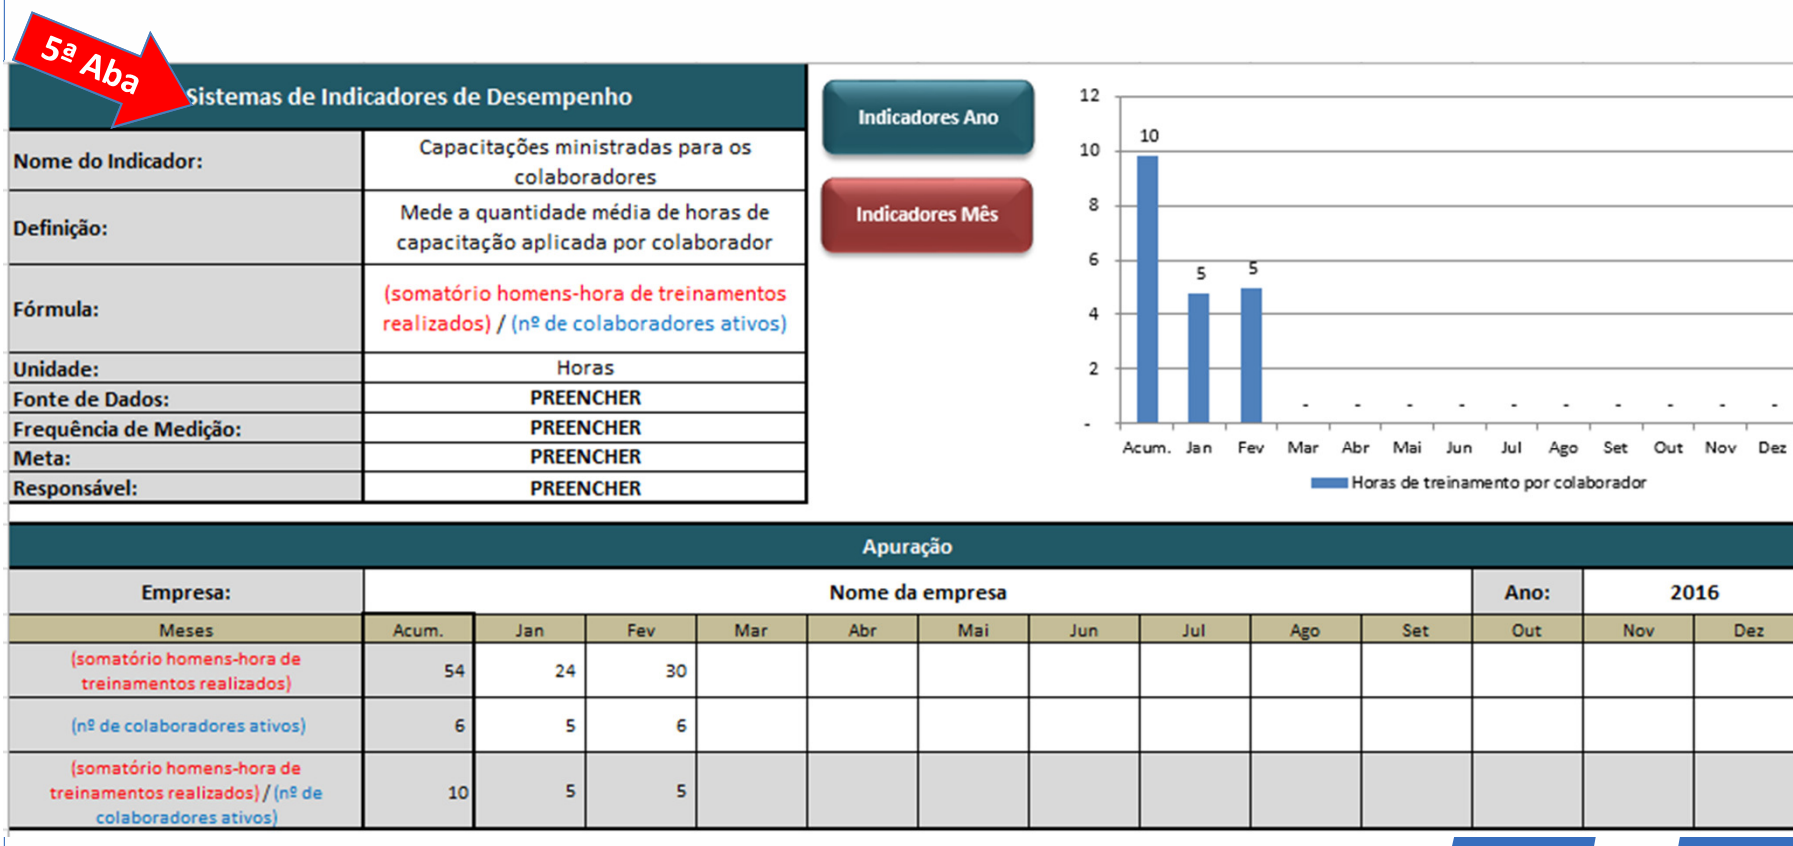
5ª Aba

Sistemas de Indicadores de Desempenho

| Nome do Indicador: | Capacitações ministradas para os colaboradores |
|---|---|
| Definição: | Mede a quantidade média de horas de capacitação aplicada por colaborador |
| Fórmula: | (somatório homens-hora de treinamentos realizados) / (nº de colaboradores ativos) |
| Unidade: | Horas |
| Fonte de Dados: | PREENCHER |
| Frequência de Medição: | PREENCHER |
| Meta: | PREENCHER |
| Responsável: | PREENCHER |

Indicadores Ano

Indicadores Mês

12
10
8
6
4
2
-
10 5 5 - - - - - - - - - -
Acum. Jan Fev Mar Abr Mai Jun Jul Ago Set Out Nov Dez
Horas de treinamento por colaborador

Apuração

| Empresa: | Nome da empresa | | | | | | | | | Ano: | 2016 | |
|---|---|---|---|---|---|---|---|---|---|---|---|---|
| Meses | Acum. | Jan | Fev | Mar | Abr | Mai | Jun | Jul | Ago | Set | Out | Nov | Dez |
| (somatório homens-hora de treinamentos realizados) | 54 | 24 | 30 | | | | | | | | | | |
| (nº de colaboradores ativos) | 6 | 5 | 6 | | | | | | | | | | |
| (somatório homens-hora de treinamentos realizados) / (nº de colaboradores ativos) | 10 | 5 | 5 | | | | | | | | | | |